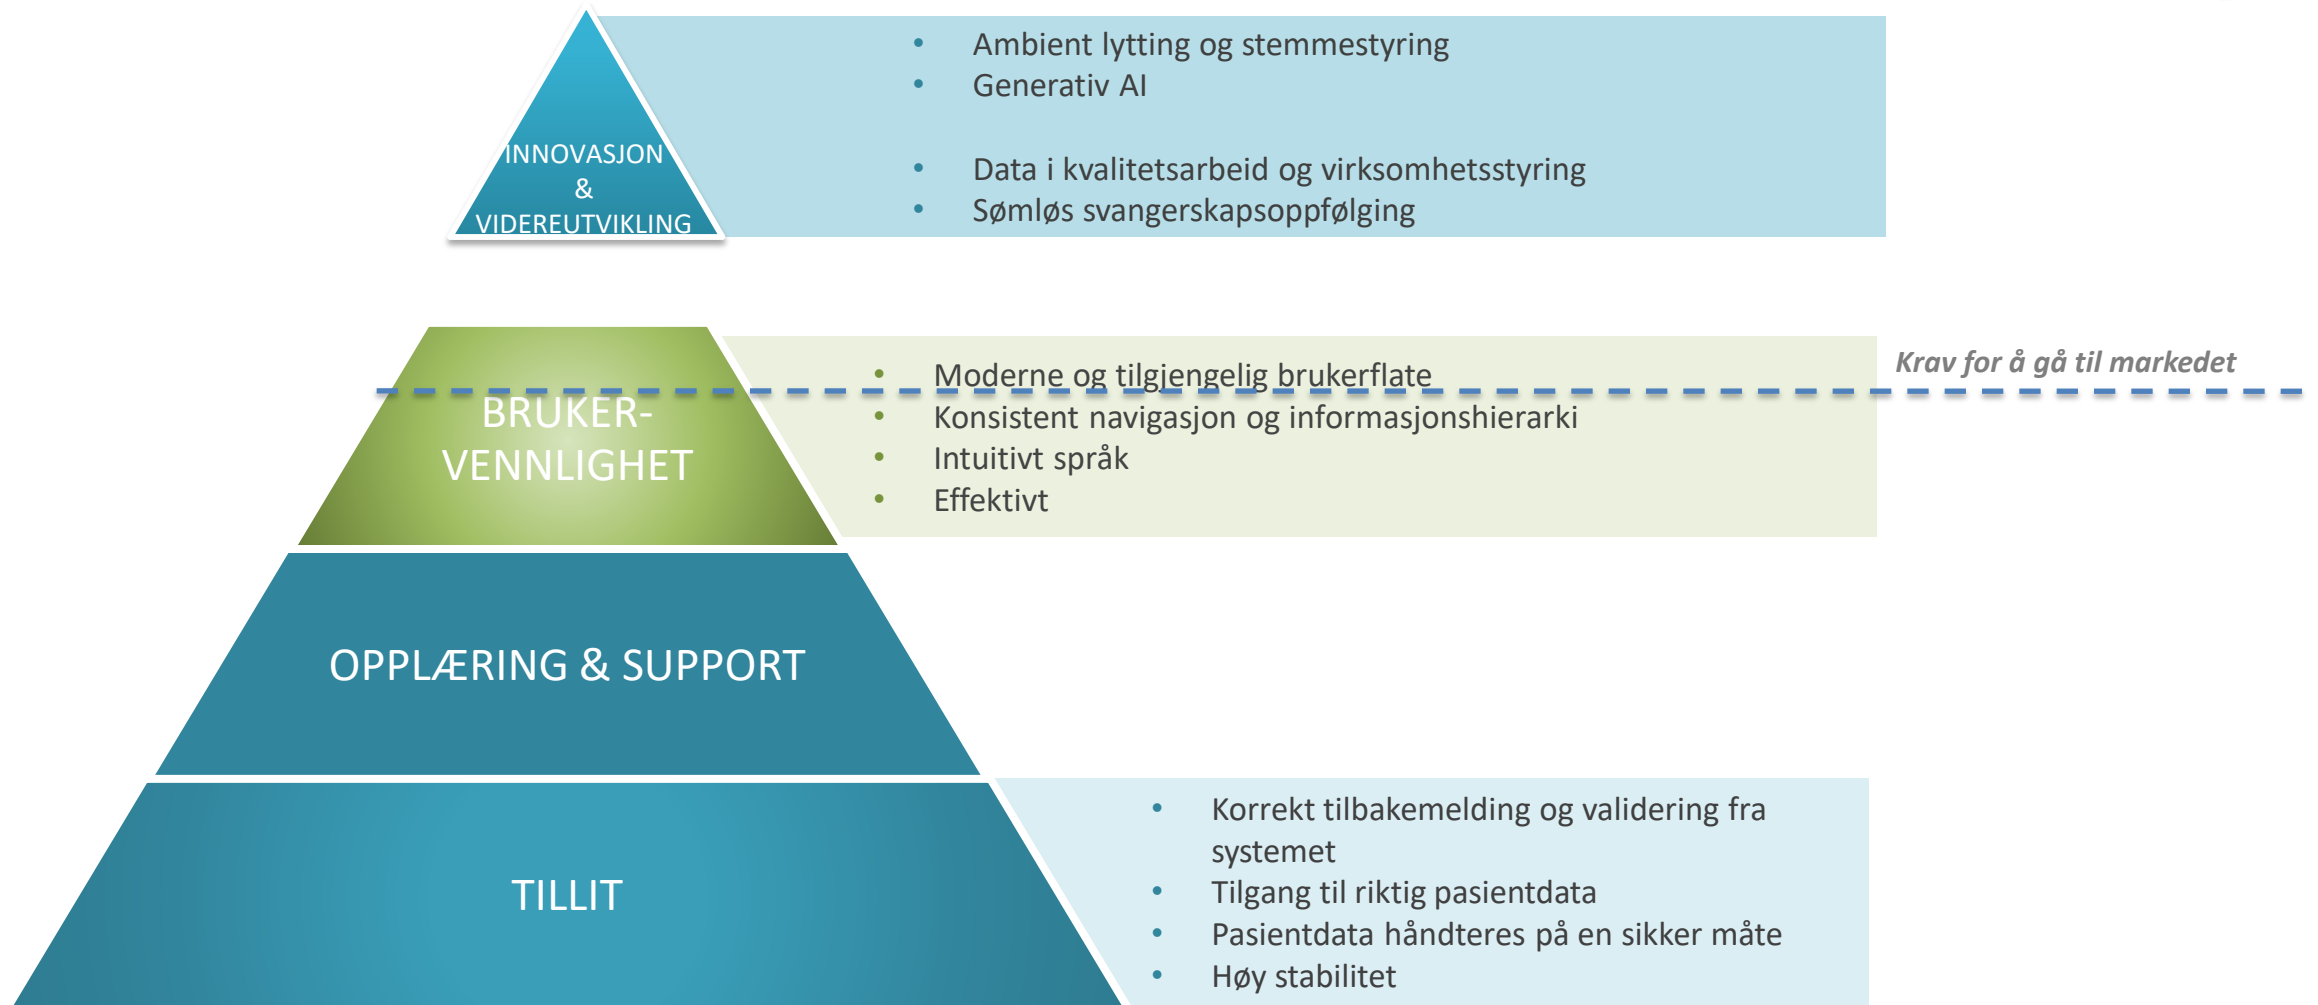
INNOVASJON & VIDEREUTVIKLING

- Ambient lytting og stemmestyring
- Generativ AI

- Data i kvalitetsarbeid og virksomhetsstyring
- Sømløs svangerskapsoppfølging

Krav for å gå til markedet

BRUKER-VENNLIGHET

- Moderne og tilgjengelig brukerflate
- Konsistent navigasjon og informasjonshierarki
- Intuitivt språk
- Effektivt

OPPLÆRING & SUPPORT

TILLIT

- Korrekt tilbakemelding og validering fra systemet
- Tilgang til riktig pasientdata
- Pasientdata håndteres på en sikker måte
- Høy stabilitet